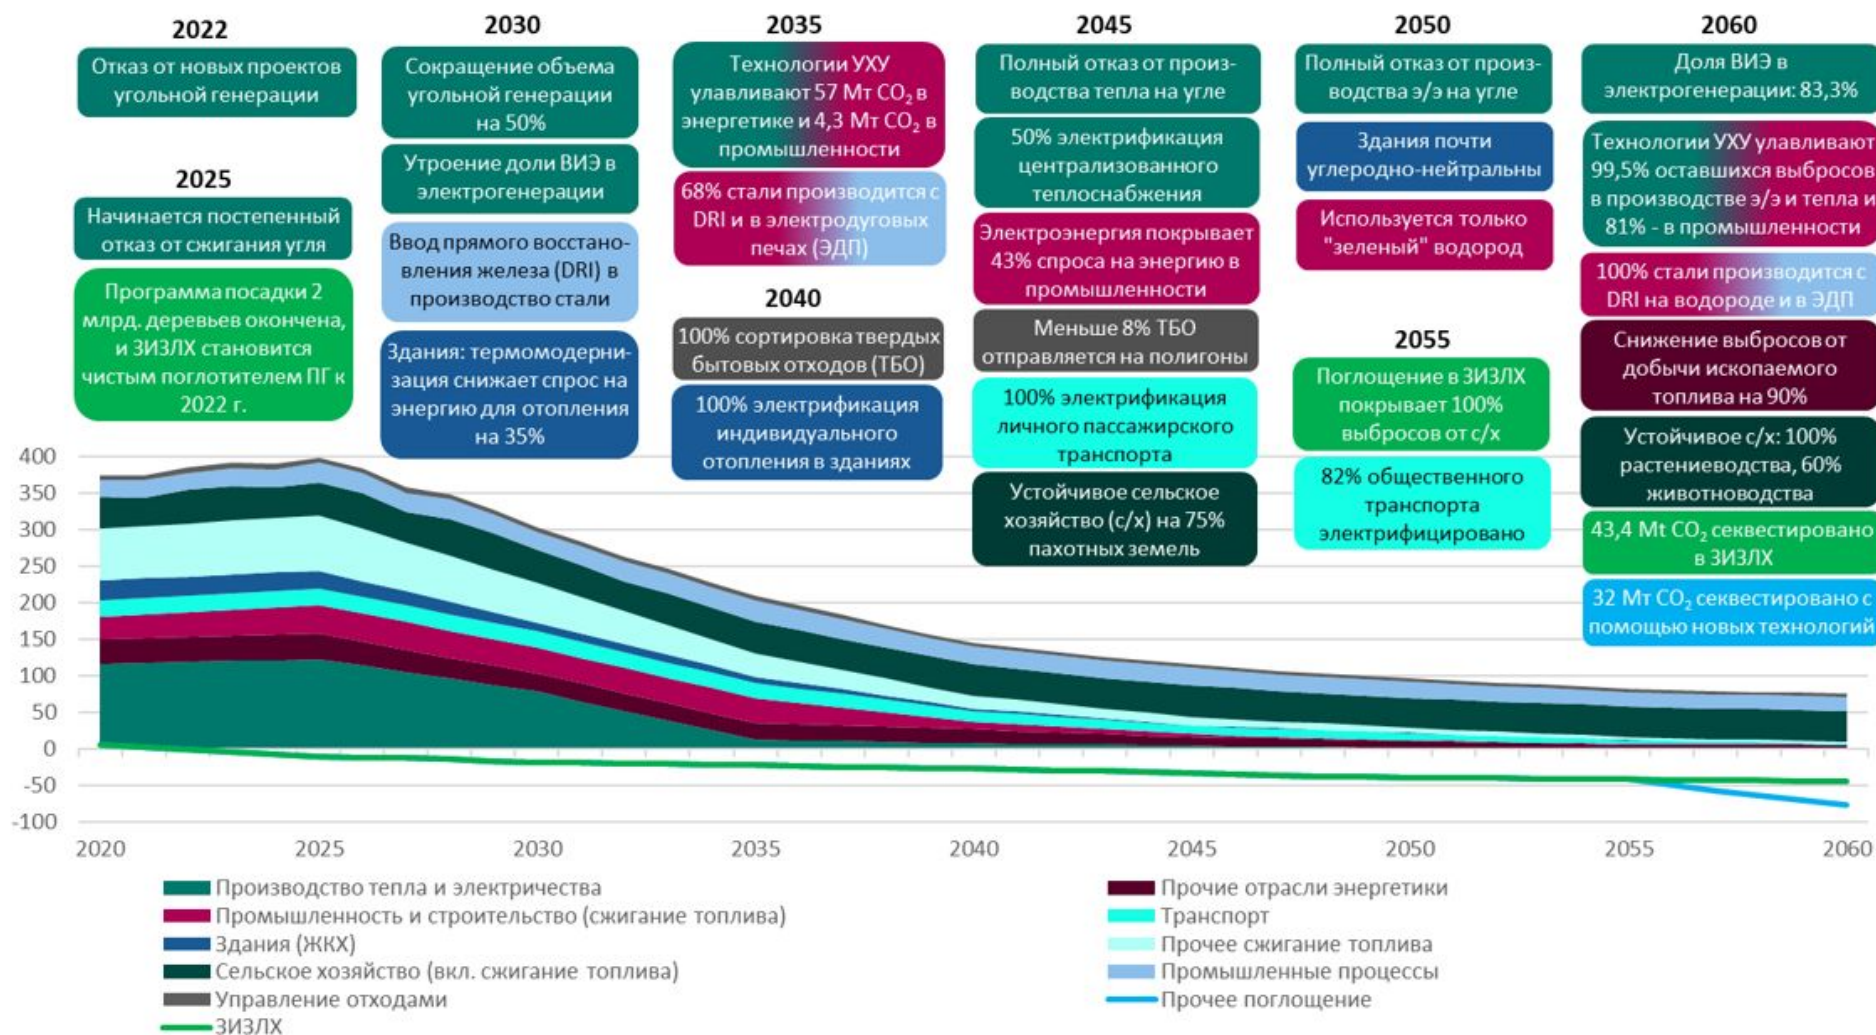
2022

Отказ от новых проектов угольной генерации

2025

Начинается постепенный отказ от сжигания угля

Программа посадки 2 млрд. деревьев окончена, и ЗИЗЛХ становится чистым поглотителем ПГ к 2022 г.

2030

Сокращение объема угольной генерации на 50%

Утроение доли ВИЭ в электрогенерации

Ввод прямого восстановления железа (DRI) в производство стали

Здания: термомодернизация снижает спрос на энергию для отопления на 35%

2035

Технологии УХУ улавливают 57 Мт $CO_2$ в энергетике и 4,3 Мт $CO_2$ в промышленности

68% стали производится с DRI и в электродуговых печах (ЭДП)

2040

100% сортировка твердых бытовых отходов (ТБО)

100% электрификация индивидуального отопления в зданиях

2045

Полный отказ от производства тепла на угле

50% электрификация централизованного теплоснабжения

Электроэнергия покрывает 43% спроса на энергию в промышленности

Меньше 8% ТБО отправляется на полигоны

100% электрификация личного пассажирского транспорта

Устойчивое сельское хозяйство (с/х) на 75% пахотных земель

2050

Полный отказ от производства э/э на угле

Здания почти углеродно-нейтральны

Используется только "зеленый" водород

2055

Поглощение в ЗИЗЛХ покрывает 100% выбросов от с/х

82% общественного транспорта электрифицировано

2060

Доля ВИЭ в электрогенерации: 83,3%

Технологии УХУ улавливают 99,5% оставшихся выбросов в производстве э/э и тепла и 81% - в промышленности

100% стали производится с DRI на водороде и в ЭДП

Снижение выбросов от добычи ископаемого топлива на 90%

Устойчивое с/х: 100% растениеводства, 60% животноводства

43,4 Мт $CO_2$ секвестировано в ЗИЗЛХ

32 Мт $CO_2$ секвестировано с помощью новых технологий

400
350
300
250
200
150
100
50
0
-50
-100

2020 2025 2030 2035 2040 2045 2050 2055 2060

Производство тепла и электричества
Промышленность и строительство (сжигание топлива)
Здания (ЖКХ)
Сельское хозяйство (вкл. сжигание топлива)
Управление отходами
ЗИЗЛХ
Прочие отрасли энергетики
Транспорт
Прочее сжигание топлива
Промышленные процессы
Прочее поглощение